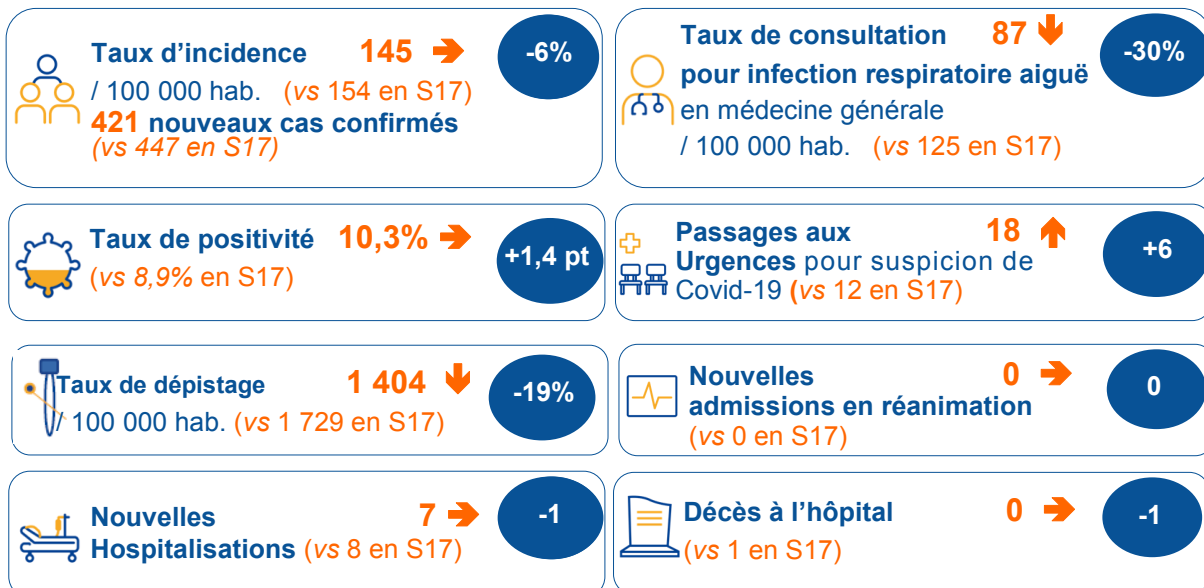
Taux d'incidence 145

-6%

/ 100 000 hab. (vs 154 en S17)

421 nouveaux cas confirmés (vs 447 en S17)

Taux de consultation 87

-30%

pour infection respiratoire aiguë en médecine générale / 100 000 hab. (vs 125 en S17)

Taux de positivité 10,3%

+1,4 pt

(vs 8,9% en S17)

Passages aux Urgences pour suspicion de Covid-19 (vs 12 en S17) 18

+6

Taux de dépistage 1 404

-19%

/ 100 000 hab. (vs 1 729 en S17)

Nouvelles admissions en réanimation 0

0

(vs 0 en S17)

Nouvelles Hospitalisations (vs 8 en S17) 7

-1

Décès à l'hôpital 0

-1

(vs 1 en S17)